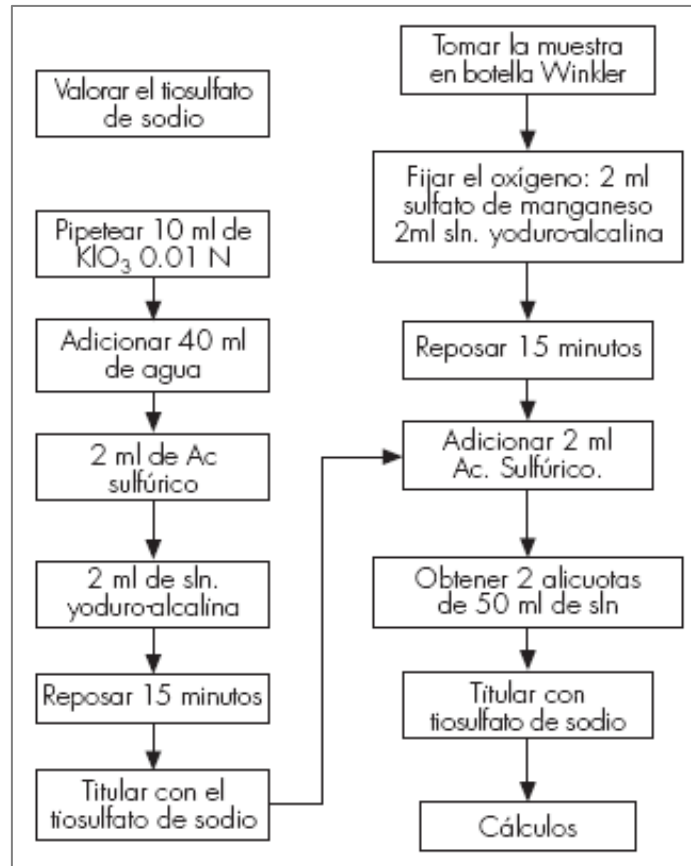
Valorar el tiosulfato de sodio

Pipetear 10 ml de $KIO_3$ 0.01 N

Adicionar 40 ml de agua

2 ml de Ac sulfúrico

2 ml de sln. yoduro-alcalina

Reposar 15 minutos

Titular con el tiosulfato de sodio

Tomar la muestra en botella Winkler

Fijar el oxígeno: 2 ml sulfato de manganeso 2ml sln. yoduro-alcalina

Reposar 15 minutos

Adicionar 2 ml Ac. Sulfúrico.

Obtener 2 alicuotas de 50 ml de sln

Titular con tiosulfato de sodio

Cálculos